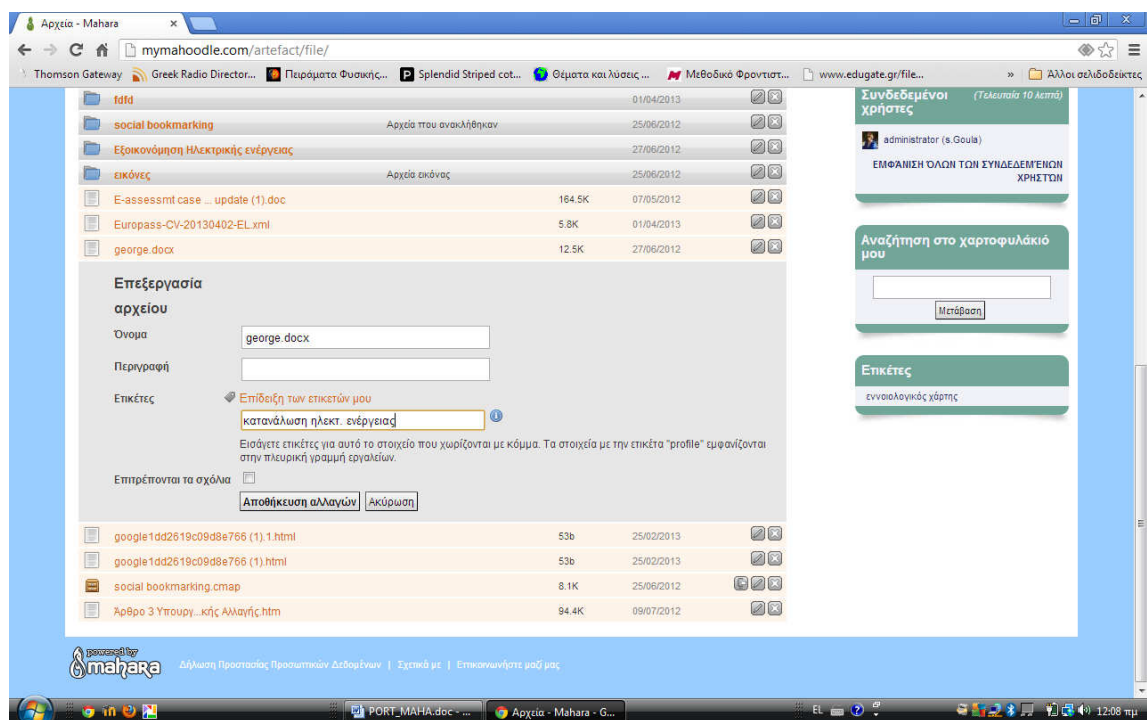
Αρχεία - Mahara ×

mymahoodle.com/artefact/file/

Thomson Gateway | Greek Radio Director... | Πειράματα Φυσικής... | Splendid Striped cot... | Θέματα και λύσεις ... | Μεθοδικό Φροντιστ... | www.edugate.gr/file... | » | Άλλοι σελιδοδείκτες

| | | | |
|---|---|---|---|
| fdfd | | | 01/04/2013 |
| social bookmarking | Αρχεία που ανακλήθηκαν | | 25/06/2012 |
| Εξοικονόμηση Ηλεκτρικής ενέργειας | | | 27/06/2012 |
| εικόνες | Αρχεία εικόνας | | 25/06/2012 |
| E-assessmt case ... update (1).doc | | 164.5K | 07/05/2012 |
| Europass-CV-20130402-EL.xml | | 5.8K | 01/04/2013 |
| george.docx | | 12.5K | 27/06/2012 |

Επεξεργασία αρχείου

Όνομα george.docx

Περιγραφή

Ετικέτες Επίδειξη των ετικετών μου

κατανάλωση ηλεκτ. ενέργειας

Εισάγετε ετικέτες για αυτό το στοιχείο που χωρίζονται με κόμμα. Τα στοιχεία με την ετικέτα "profile" εμφανίζονται στην πλευρική γραμμή εργαλείων.

Επιτρέπονται τα σχόλια

Αποθήκευση αλλαγών | Ακύρωση

| | | |
|---|---|---|
| google1dd2619c09d8e766 (1).1.html | 53b | 25/02/2013 |
| google1dd2619c09d8e766 (1).html | 53b | 25/02/2013 |
| social bookmarking.cmap | 8.1K | 25/06/2012 |
| Άρθρο 3 Υπουργ...κής Αλλαγής.htm | 94.4K | 09/07/2012 |

Συνδεδεμένοι χρήστες (Τελευταία 10 λεπτά)

administrator (s.Goula)

ΕΜΦΑΝΙΣΗ ΟΛΩΝ ΤΩΝ ΣΥΝΔΕΔΕΜΕΝΩΝ ΧΡΗΣΤΩΝ

Αναζήτηση στο χαρτοφυλάκιό μου

Μετάβαση

Ετικέτες

εννοιολογικός χάρτης

powered by mahara

Δήλωση Προστασίας Προσωπικών Δεδομένων | Σχετικά με | Επικοινωνήστε μαζί μας

PORT_MAHA.doc - ... | Αρχεία - Mahara - G...

EL 12:08 πμ